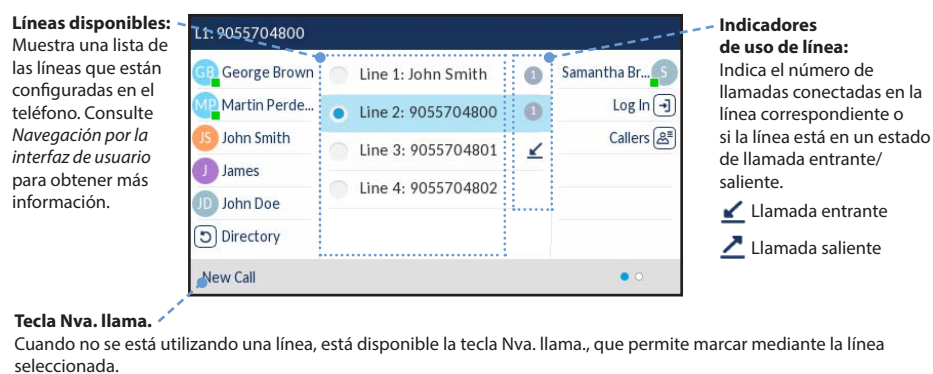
**Líneas disponibles:** Muestra una lista de las líneas que están configuradas en el teléfono. Consulte *Navegación por la interfaz de usuario* para obtener más información.

L1: 9055704800

GB George Brown
MP Martin Perde...
JS John Smith
J James
JD John Doe
Directory

Line 1: John Smith
Line 2: 9055704800
Line 3: 9055704801
Line 4: 9055704802

1
1

Samantha Br... S
Log In
Callers

New Call

**Indicadores de uso de línea:** Indica el número de llamadas conectadas en la línea correspondiente o si la línea está en un estado de llamada entrante/saliente.

Llamada entrante

Llamada saliente

**Tecla Nva. llama.**
Cuando no se está utilizando una línea, está disponible la tecla Nva. llama., que permite marcar mediante la línea seleccionada.